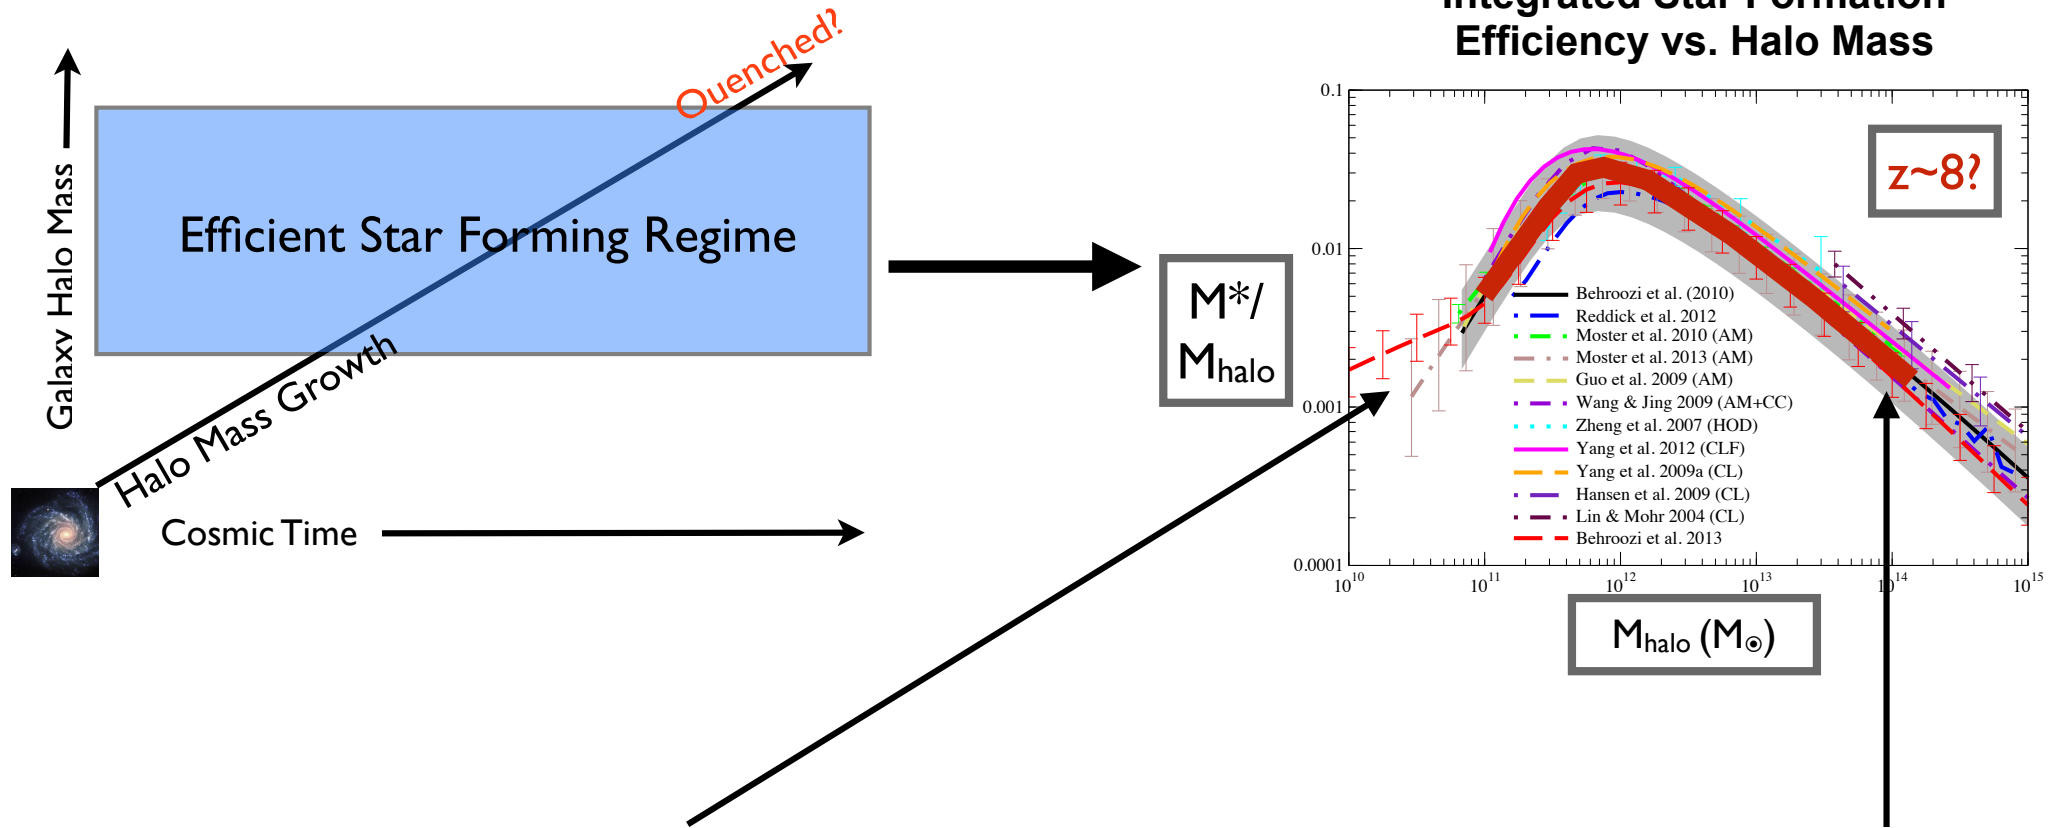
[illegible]
Efficiency vs. Halo Mass

Galaxy Halo Mass

Quenched?

Efficient Star Forming Regime

Halo Mass Growth

Cosmic Time

M*/
Mhalo

0.1
0.01
0.001
0.0001

z~8?

Behroozi et al. (2010)
Reddick et al. 2012
Moster et al. 2010 (AM)
Moster et al. 2013 (AM)
Guo et al. 2009 (AM)
Wang & Jing 2009 (AM+CC)
Zheng et al. 2007 (HOD)
Yang et al. 2012 (CLF)
Yang et al. 2009a (CL)
Hansen et al. 2009 (CL)
Lin & Mohr 2004 (CL)
Behroozi et al. 2013

$10^{10}$ $10^{11}$ $10^{12}$ $10^{13}$ $10^{14}$ $10^{15}$

$M_{halo}$ ($M_{\odot}$)